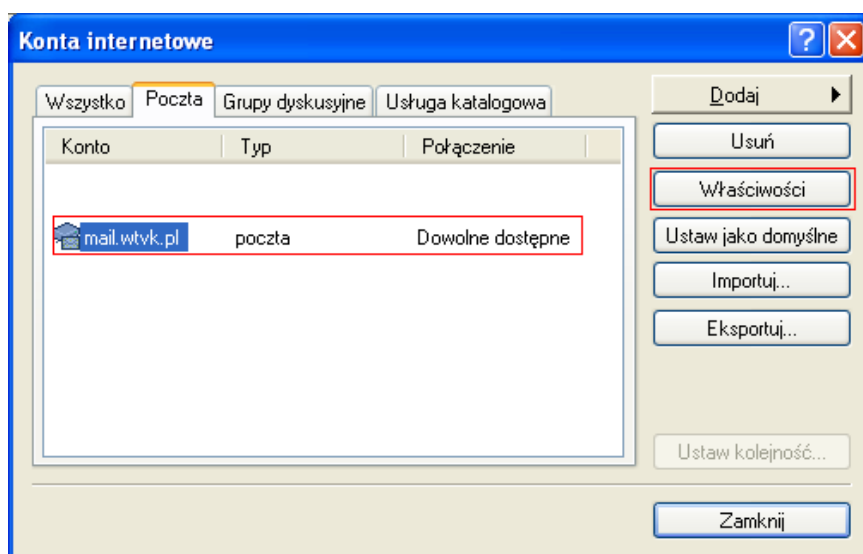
Konta internetowe

Wszystko | Poczta | Grupy dyskusyjne | Usługa katalogowa

| Konto | Typ | Połączenie |
|---|---|---|
| mail.wtvk.pl | poczta | Dowolne dostępne |

Dodaj

Usuń

Właściwości

Ustaw jako domyślne

Importuj...

Eksportuj...

Ustaw kolejność...

Zamknij